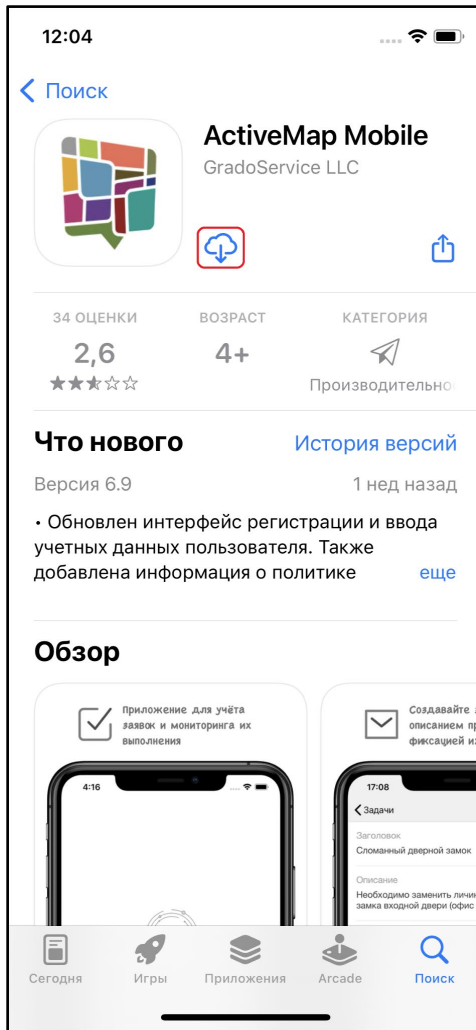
12:04

< Поиск

ActiveMap Mobile
GradoService LLC

34 ОЦЕНКИ
2,6
★★★☆☆

ВОЗРАСТ
4+

КАТЕГОРИЯ
Производительно

Что нового
История версий

Версия 6.9
1 нед назад

• Обновлен интерфейс регистрации и ввода учетных данных пользователя. Также добавлена информация о политике
еще

Обзор

Приложение для учёта заявок и мониторинга их выполнения

4:16

Создавайте з описанием п фиксацией и

17:08
< Задачи
Заголовок
Сломанный дверной замок
Описание
Необходимо заменить личи замка входной двери (офис

Сегодня
Игры
Приложения
Arcade
Поиск